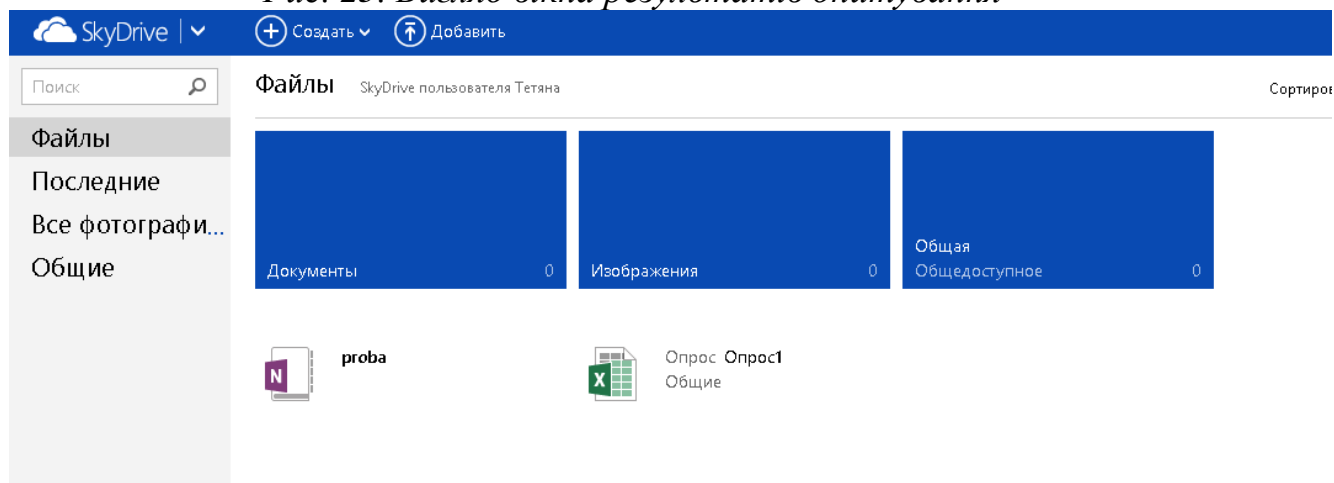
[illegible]

SkyDrive | Создать Добавить

Поиск

Файлы

Последние

Все фотографи...

Общие

Файлы SkyDrive пользователя Тетяна

Сортиров

Документы 0

Изображения 0

Общая
Общедоступное 0

N proba

X Опрос Опрос1
Общие